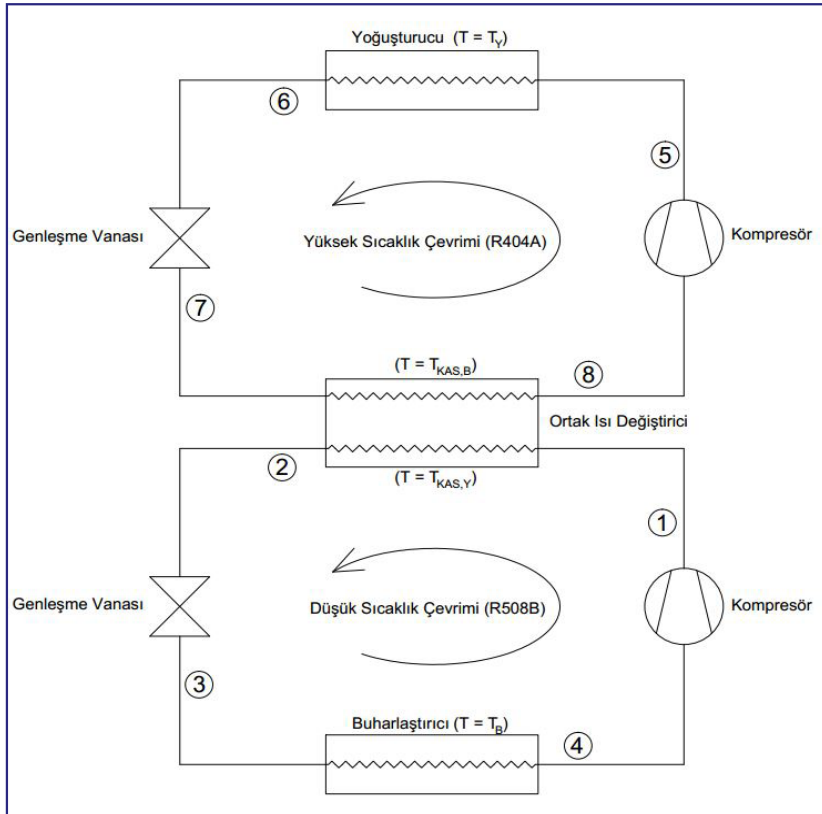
Yoğuşturucu ($T = T_Y$)

6

5

Genleşme Vanası

Yüksek Sıcaklık Çevrimi (R404A)

Kompresör

7

($T = T_{KAS,B}$)

8

Ortak Isı Değiştirici

2

($T = T_{KAS,Y}$)

1

Genleşme Vanası

Düşük Sıcaklık Çevrimi (R508B)

Kompresör

3

Buharlaştırıcı ($T = T_B$)

4